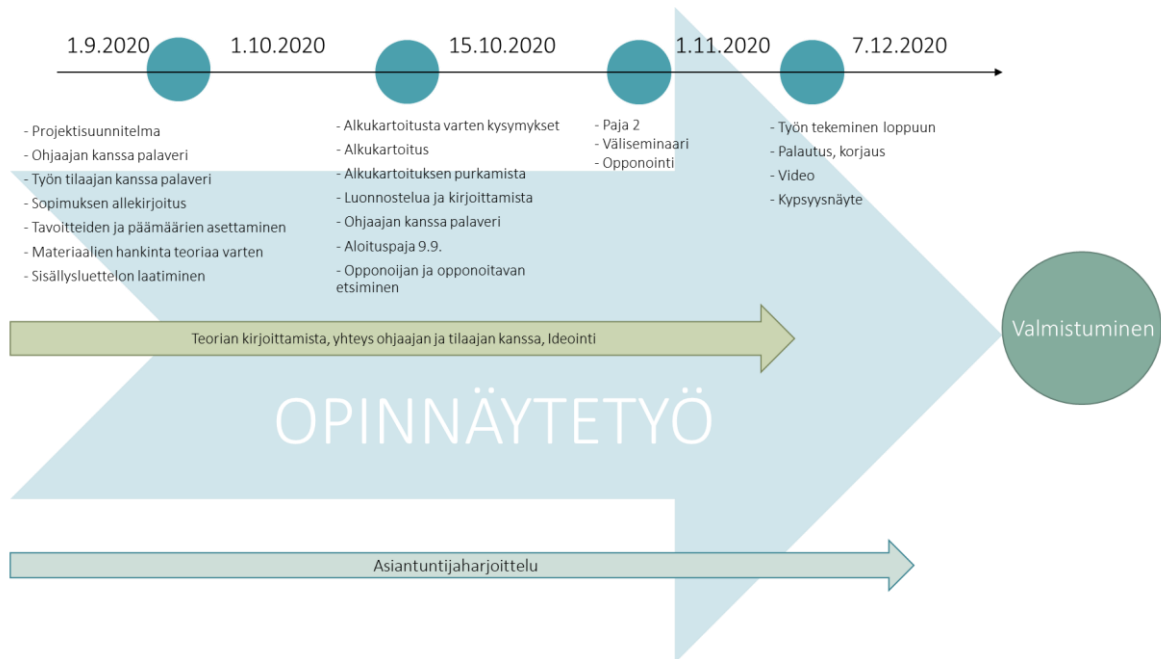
1.9.2020 1.10.2020 15.10.2020 1.11.2020 7.12.2020

- Projektisuunnitelma
- Ohjaajan kanssa palaveri
- Työn tilaajan kanssa palaveri
- Sopimuksen allekirjoitus
- Tavoitteiden ja päämäärien asettaminen
- Materiaalien hankinta teoriaa varten
- Sisällysluettelon laatiminen

- Alkukartoitusta varten kysymykset
- Alkukartoitus
- Alkukartoituksen purkamista
- Luonnostelua ja kirjoittamista
- Ohjaajan kanssa palaveri
- Aloituspaja 9.9.
- Opponoijan ja opponoitavan etsiminen

- Paja 2
- Väliseminaari
- Opponointi

- Työn tekeminen loppuun
- Palautus, korjaus
- Video
- Kypsyysnäyte

Teorian kirjoittamista, yhteys ohjaajan ja tilaajan kanssa, Ideointi

Valmistuminen

OPINNÄYTETYÖ

Asiantuntijaharjoittelu